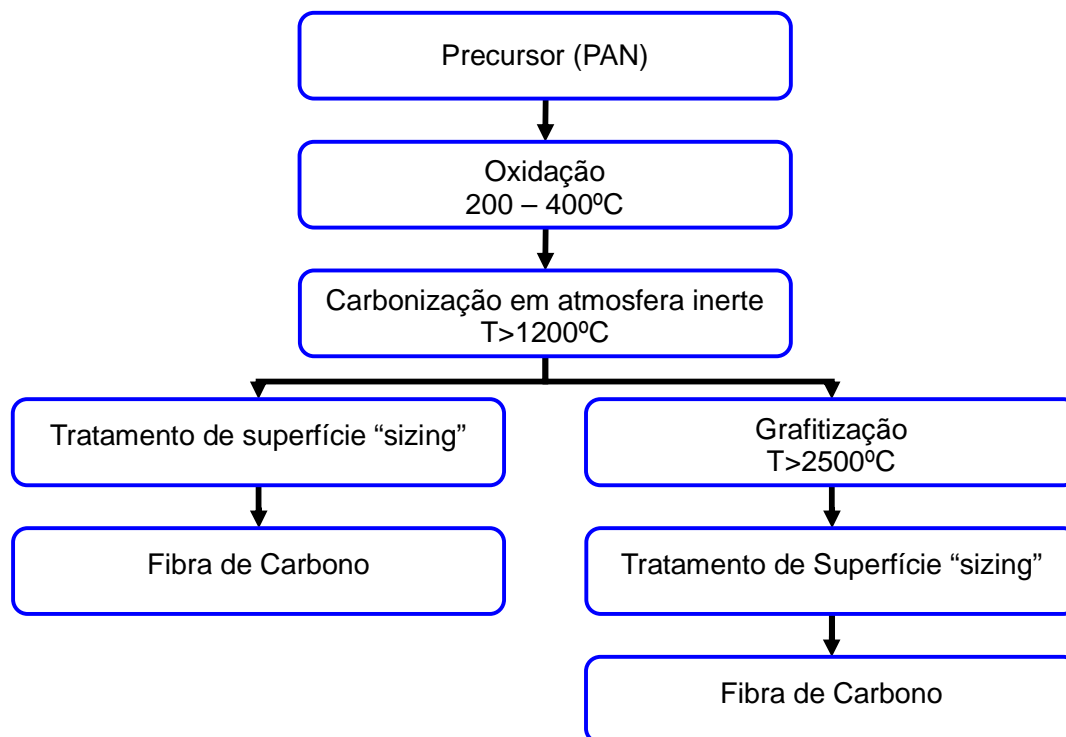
Precursor (PAN)

Oxidação
200 – 400ºC

Carbonização em atmosfera inerte
T>1200ºC

Tratamento de superfície "sizing"

Fibra de Carbono

Grafitização
T>2500ºC

Tratamento de Superfície "sizing"

Fibra de Carbono